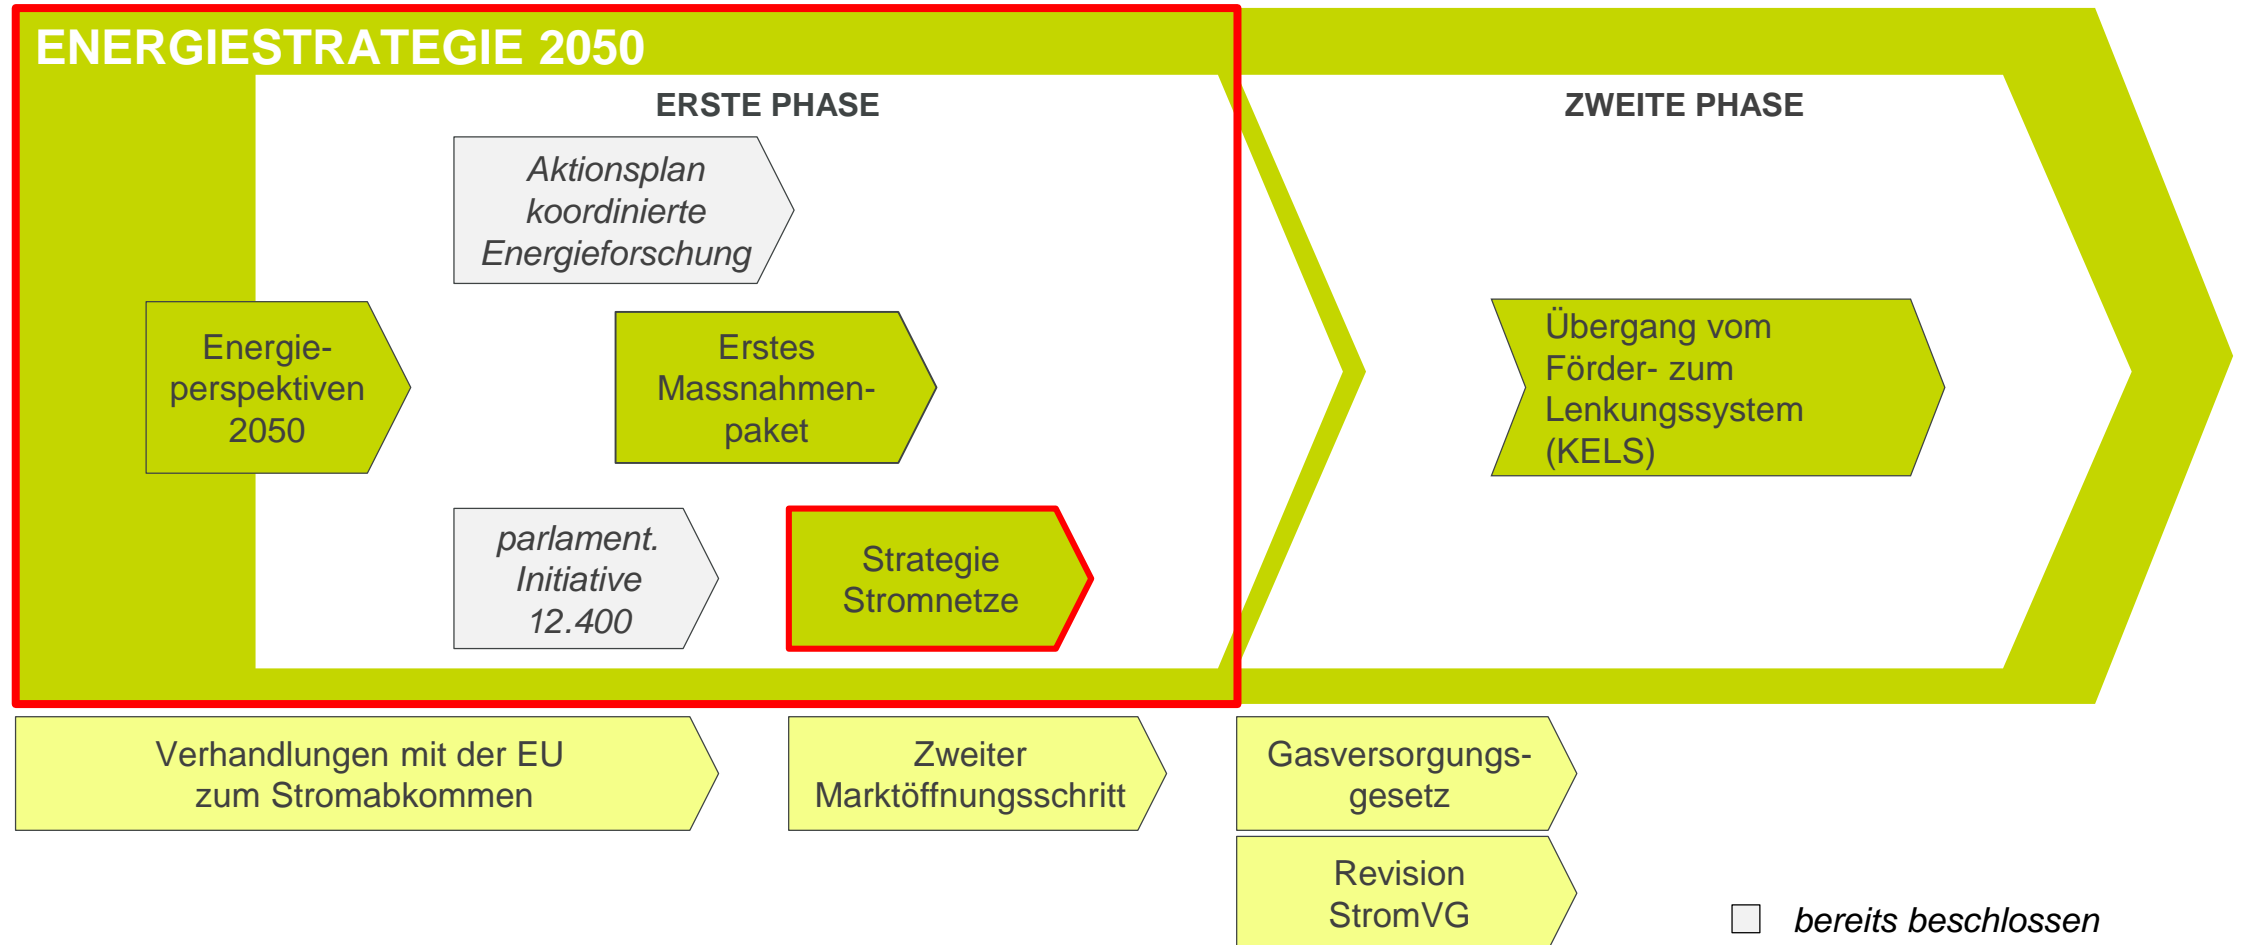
ENERGIESTRATEGIE 2050

ERSTE PHASE

ZWEITE PHASE

Aktionsplan koordinierte Energieforschung

Energieperspektiven 2050

Erstes Massnahmenpaket

Übergang vom Förder- zum Lenkungssystem (KELS)

parlament. Initiative 12.400

Strategie Stromnetze

Verhandlungen mit der EU zum Stromabkommen

Zweiter Marktöffnungsschritt

Gasversorgungsgesetz

Revision StromVG

bereits beschlossen